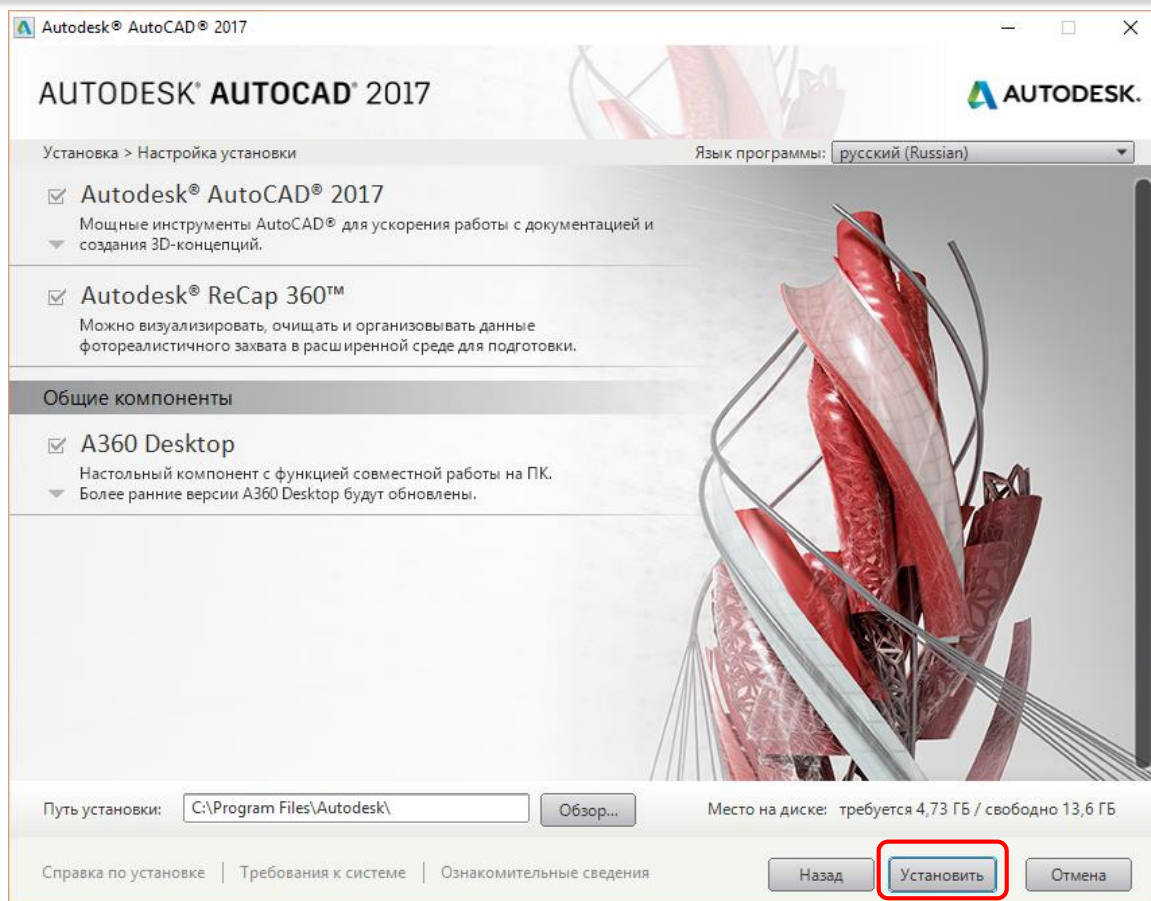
Autodesk® AutoCAD® 2017

AUTODESK® AUTOCAD® 2017

AUTODESK.

Установка > Настройка установки

Язык программы: русский (Russian)

Autodesk® AutoCAD® 2017
Мощные инструменты AutoCAD® для ускорения работы с документацией и создания 3D-концепций.

Autodesk® ReCap 360™
Можно визуализировать, очищать и организовывать данные фотореалистичного захвата в расширенной среде для подготовки.

Общие компоненты

A360 Desktop
Настольный компонент с функцией совместной работы на ПК. Более ранние версии A360 Desktop будут обновлены.

Путь установки: C:\Program Files\Autodesk\ Обзор...

Место на диске: требуется 4,73 ГБ / свободно 13,6 ГБ

Справка по установке | Требования к системе | Ознакомительные сведения

Назад Установить Отмена